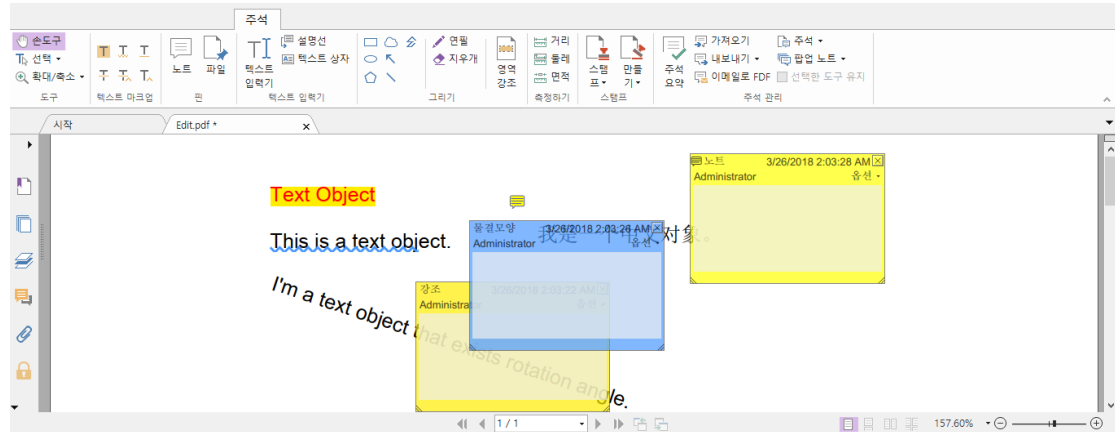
주석

손도구
선택
확대/축소
도구

텍스트 마크업

노트
파일
핀

텍스트 입력기
설명선
텍스트 상자
텍스트 입력기

연필
지우개
그리기

영역 강조
거리
둘레
면적
측정하기

스탬프
만들기
스탬프

주석 요약
가져오기
내보내기
이메일로 FDF
주석
팝업 노트
선택한 도구 유지
주석 관리

시작
Edit.pdf *

Text Object

This is a text object.

我是一个文本对象。

I'm a text object that exists rotation angle.

노트 3/26/2018 2:03:28 AM
Administrator 옵션

물결모양 3/26/2018 2:03:26 AM
Administrator 옵션

강조 3/26/2018 2:03:22 AM
Administrator 옵션

1 / 1

157.60%